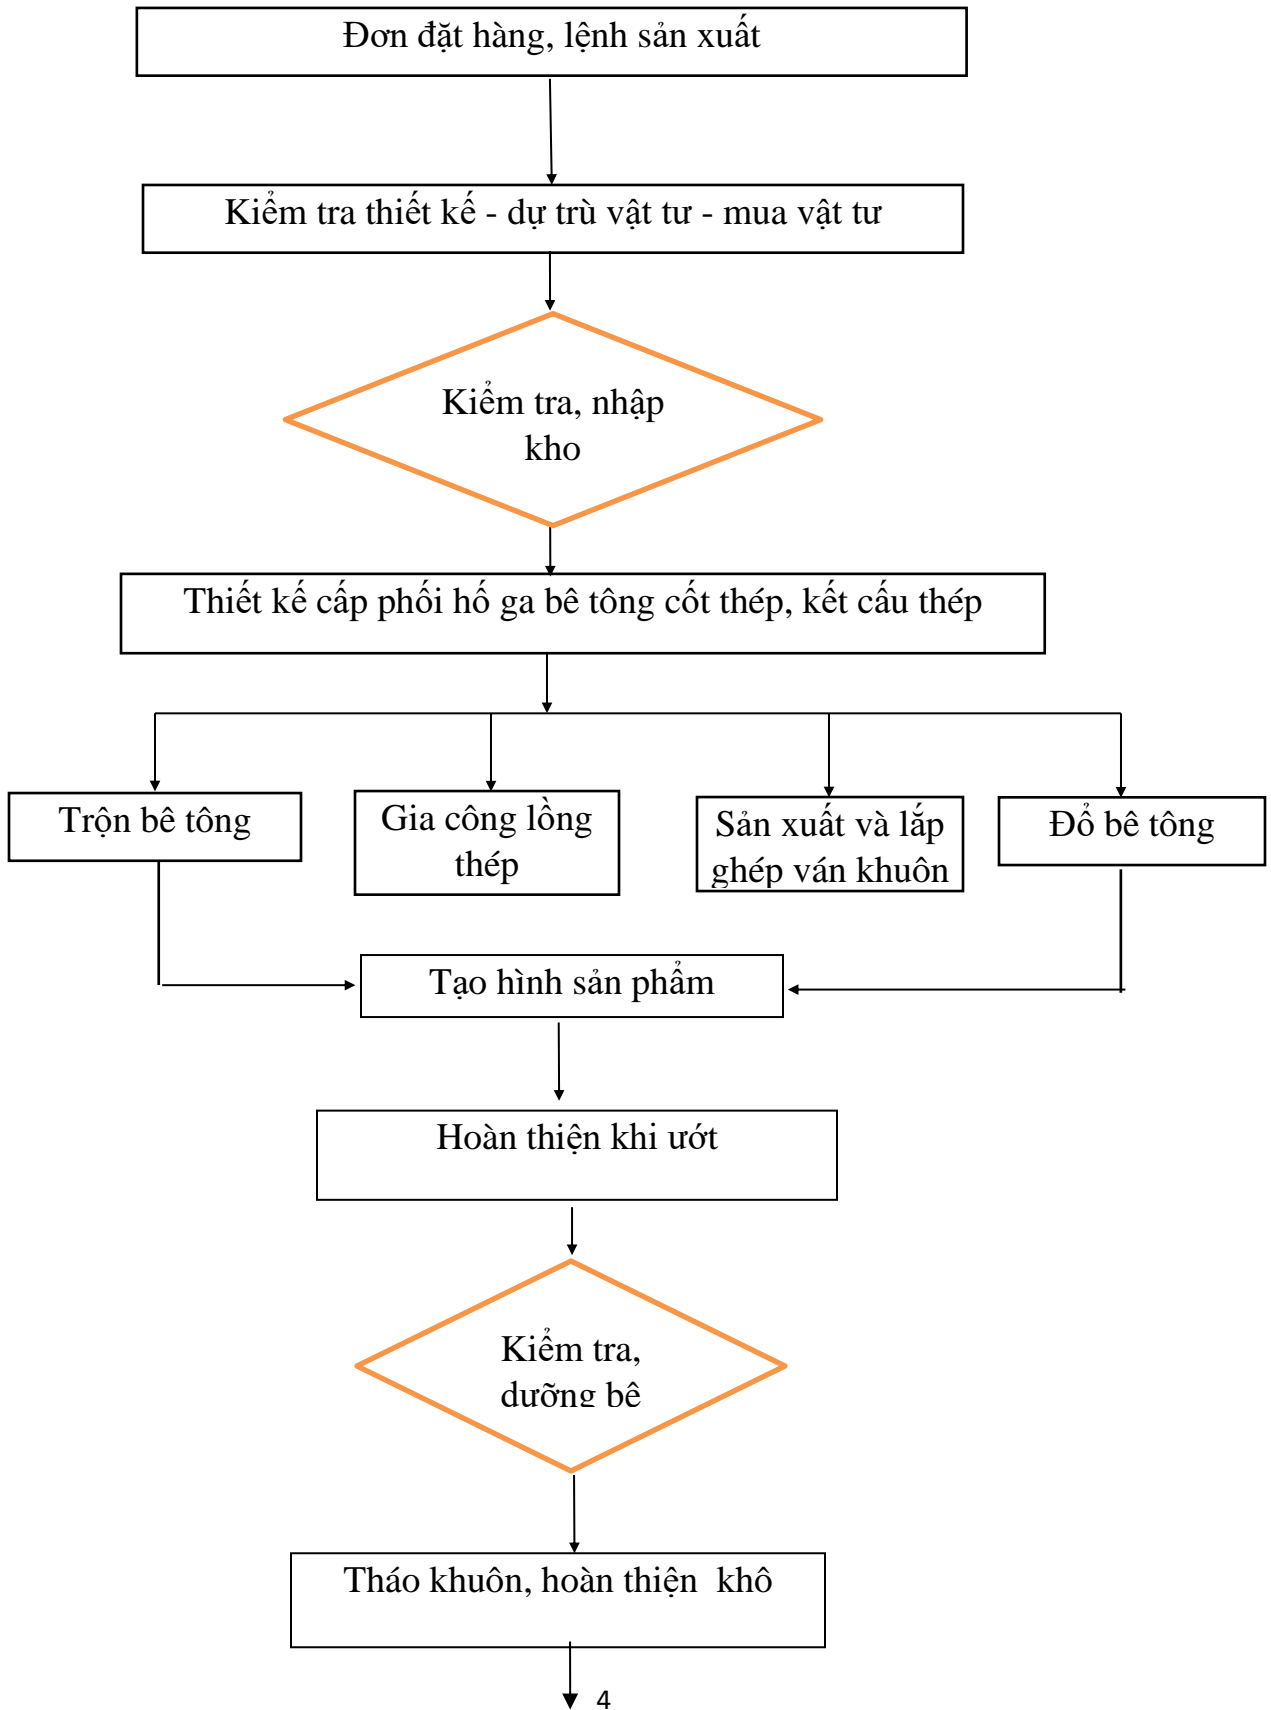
Đơn đặt hàng, lệnh sản xuất

Kiểm tra thiết kế - dự trù vật tư - mua vật tư

Kiểm tra, nhập kho

Thiết kế cấp phối hố ga bê tông cốt thép, kết cấu thép

Trộn bê tông

Gia công lồng thép

Sản xuất và lắp ghép ván khuôn

Đổ bê tông

Tạo hình sản phẩm

Hoàn thiện khi ướt

Kiểm tra, dưỡng bê

Tháo khuôn, hoàn thiện khô

4